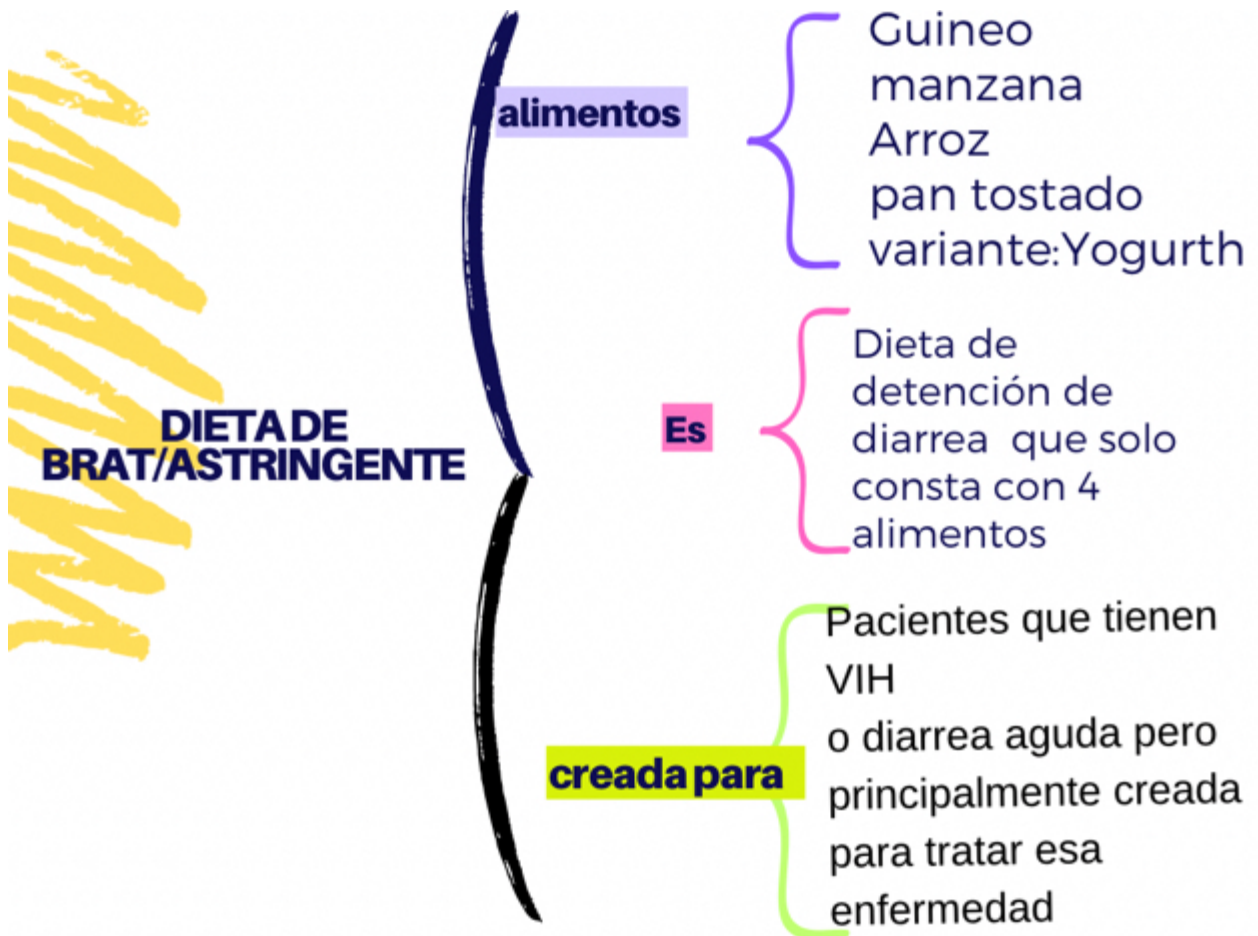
DIETA DE BRAT/ASTRINGENTE

alimentos

Guineo
manzana
Arroz
pan tostado
variante:Yogurth

Es

Dieta de detención de diarrea que solo consta con 4 alimentos

creada para

Pacientes que tienen VIH
o diarrea aguda pero principalmente creada para tratar esa enfermedad